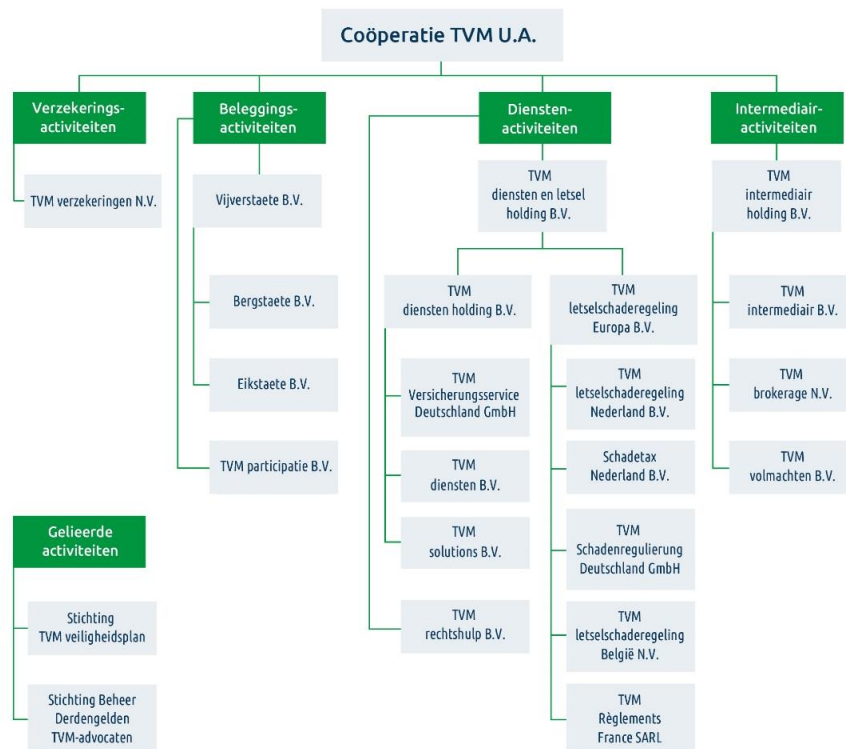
Coöperatie TVM U.A.

Verzekeringsactiviteiten

TVM verzekeringen N.V.

Beleggingsactiviteiten

Vijverstaete B.V.

Bergstaete B.V.

Eikstaete B.V.

TVM participatie B.V.

Dienstenactiviteiten

TVM diensten en letsel holding B.V.

TVM diensten holding B.V.

TVM Versicherungsservice Deutschland GmbH

TVM diensten B.V.

TVM solutions B.V.

TVM rechtshulp B.V.

TVM letselschaderegeling Europa B.V.

TVM letselschaderegeling Nederland B.V.

Schadetax Nederland B.V.

TVM Schadenregulierung Deutschland GmbH

TVM letselschaderegeling België N.V.

TVM Règlements France SARL

Intermediairactiviteiten

TVM intermediair holding B.V.

TVM intermediair B.V.

TVM brokerage N.V.

TVM volmachten B.V.

Gelieerde activiteiten

Stichting TVM veiligheidsplan

Stichting Beheer Derdengelden TVM-advocaten